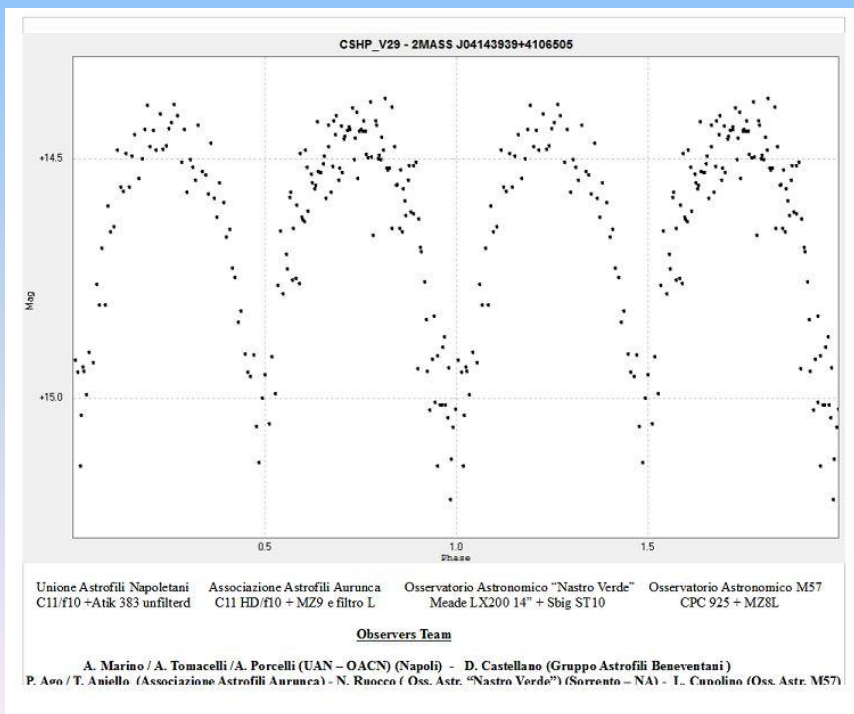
CSHP_V29 - 2MASS J04143939+4106505

+14.5

+15.0

Mag

0.5

1.0

1.5

Phase

Unione Astrofili Napoletani
C11/f10 +Atik 383 unfilterd

Associazione Astrofili Aurunca
C11 HD/f10 + MZ9 e filtro L

Osservatorio Astronomico "Nastro Verde"
Meade LX200 14" + Sbig ST10

Osservatorio Astronomico M57
CPC 925 + MZ8L

Observers Team

A. Marino / A. Tomacelli /A. Porcelli (UAN – OACN) (Napoli) - D. Castellano (Gruppo Astrofili Beneventani )
P. Ago / T. Aniello (Associazione Astrofili Aurunca) - N. Ruocco ( Oss. Astr. "Nastro Verde") (Sorrento – NA) - L. Cupolino (Oss. Astr. M57)